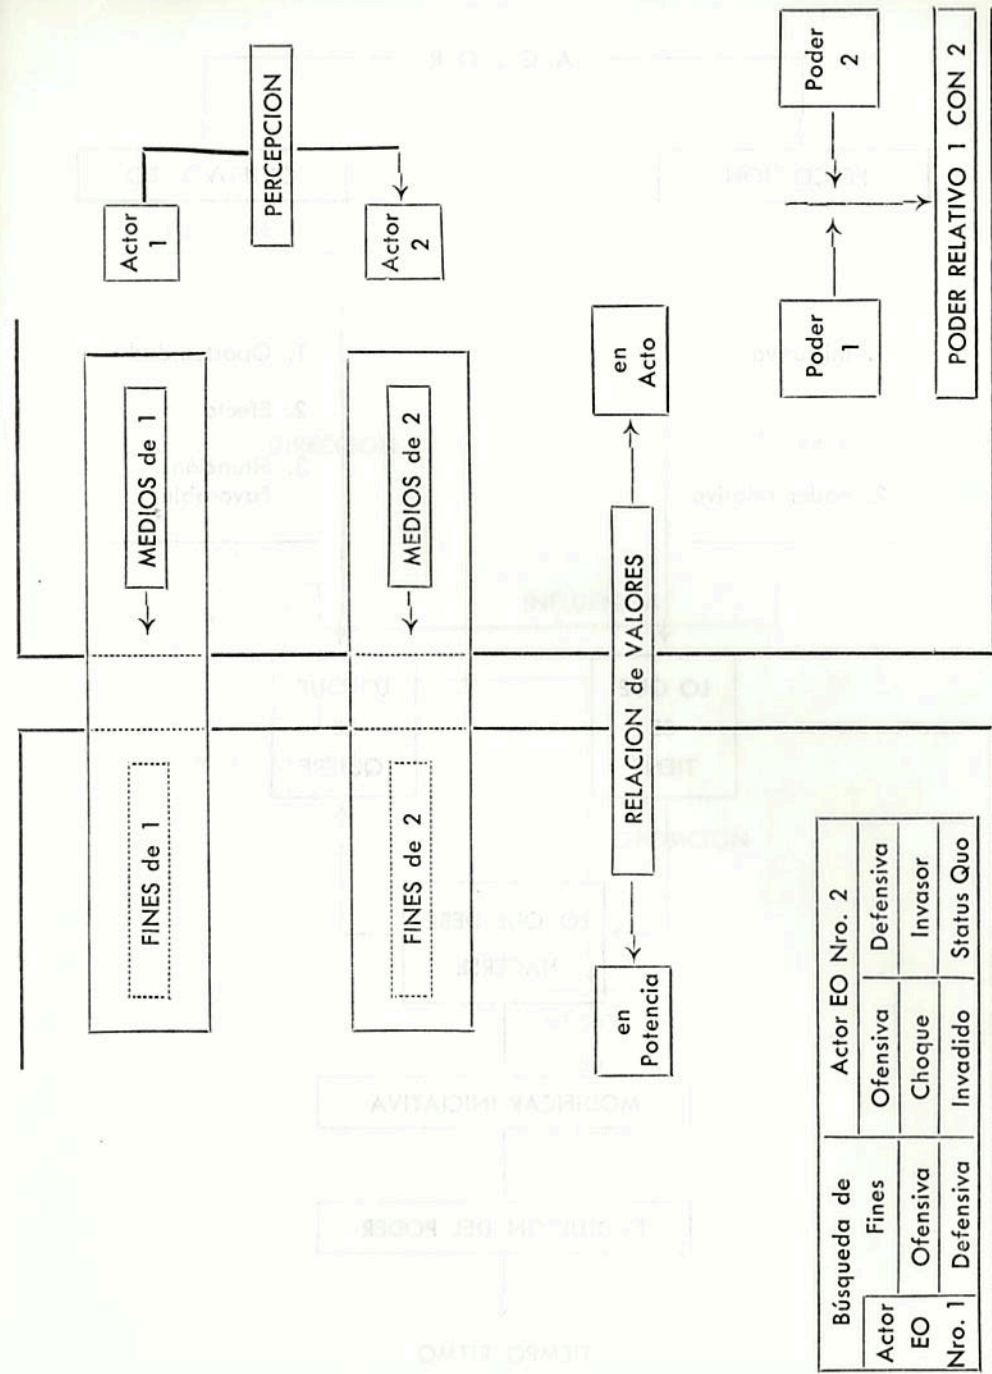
PERCEPCION

Actor 1

Actor 2

MEDIOS de 1

FINES de 1

MEDIOS de 2

FINES de 2

RELACION de VALORES

en Acto

en Potencia

Poder 1

Poder 2

PODER RELATIVO 1 CON 2

| Búsqueda de Fines | | Actor EO Nro. 2 | |
|---|---|---|---|
| Actor EO Nro. 1 | | Ofensiva | Defensiva |
| | Ofensiva | Choque | Invasor |
| | Defensiva | Invadido | Status Quo |